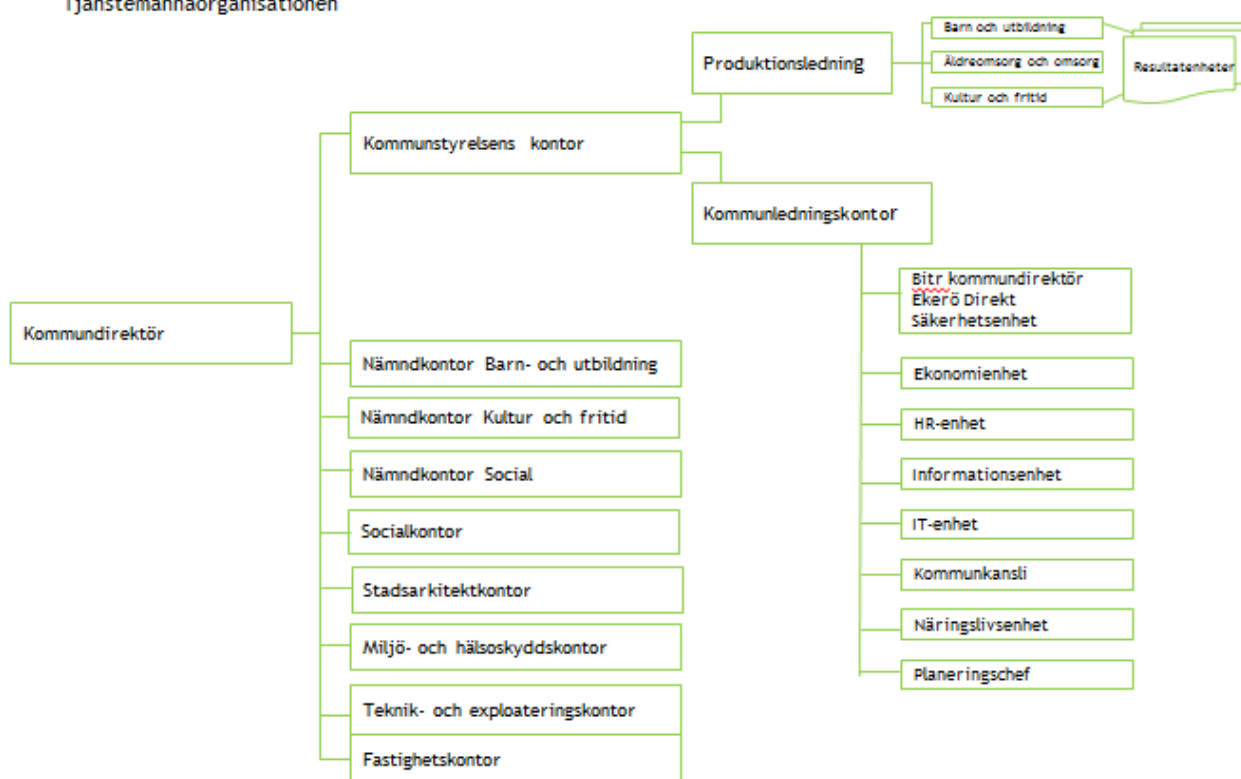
Tjänstemannaorganisationen

Produktionsledning

Barn och utbildning

Äldreomsorg och omsorg

Kultur och fritid

Resultatenheter

Kommunstyrelsens kontor

Kommunledningskontor

Kommundirektör

Bitr kommundirektör
Ekerö Direkt
Säkerhetsenhet

Ekonomienhet

HR-enhet

Informationsenhet

IT-enhet

Kommunkansli

Näringslivsenhet

Planeringschef

Nämndkontor Barn- och utbildning

Nämndkontor Kultur och fritid

Nämndkontor Social

Socialkontor

Stadsarkitektkontor

Miljö- och hälsoskyddskontor

Teknik- och exploateringskontor

Fastighetskontor